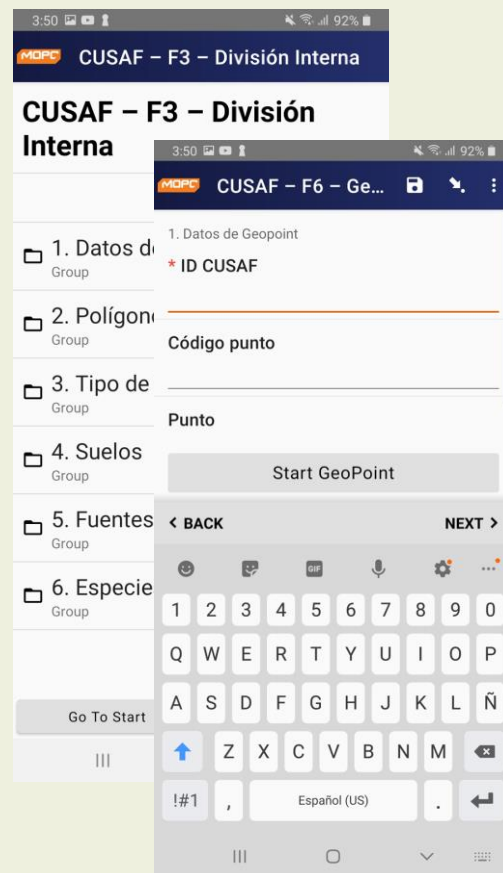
3:50 92%
MOPC CUSAF – F3 – División Interna

CUSAF – F3 – División Interna

1. Datos de
Group

2. Polígon
Group

3. Tipo de
Group

4. Suelos
Group

5. Fuentes
Group

6. Especie
Group

Go To Start

3:50 92%
MOPC CUSAF – F6 – Ge...

1. Datos de Geopoint
* ID CUSAF

Código punto

Punto

Start GeoPoint

< BACK
NEXT >

GIF

1 2 3 4 5 6 7 8 9 0
Q W E R T Y U I O P
A S D F G H J K L Ñ
Z X C V B N M
!#1 , Español (US) .